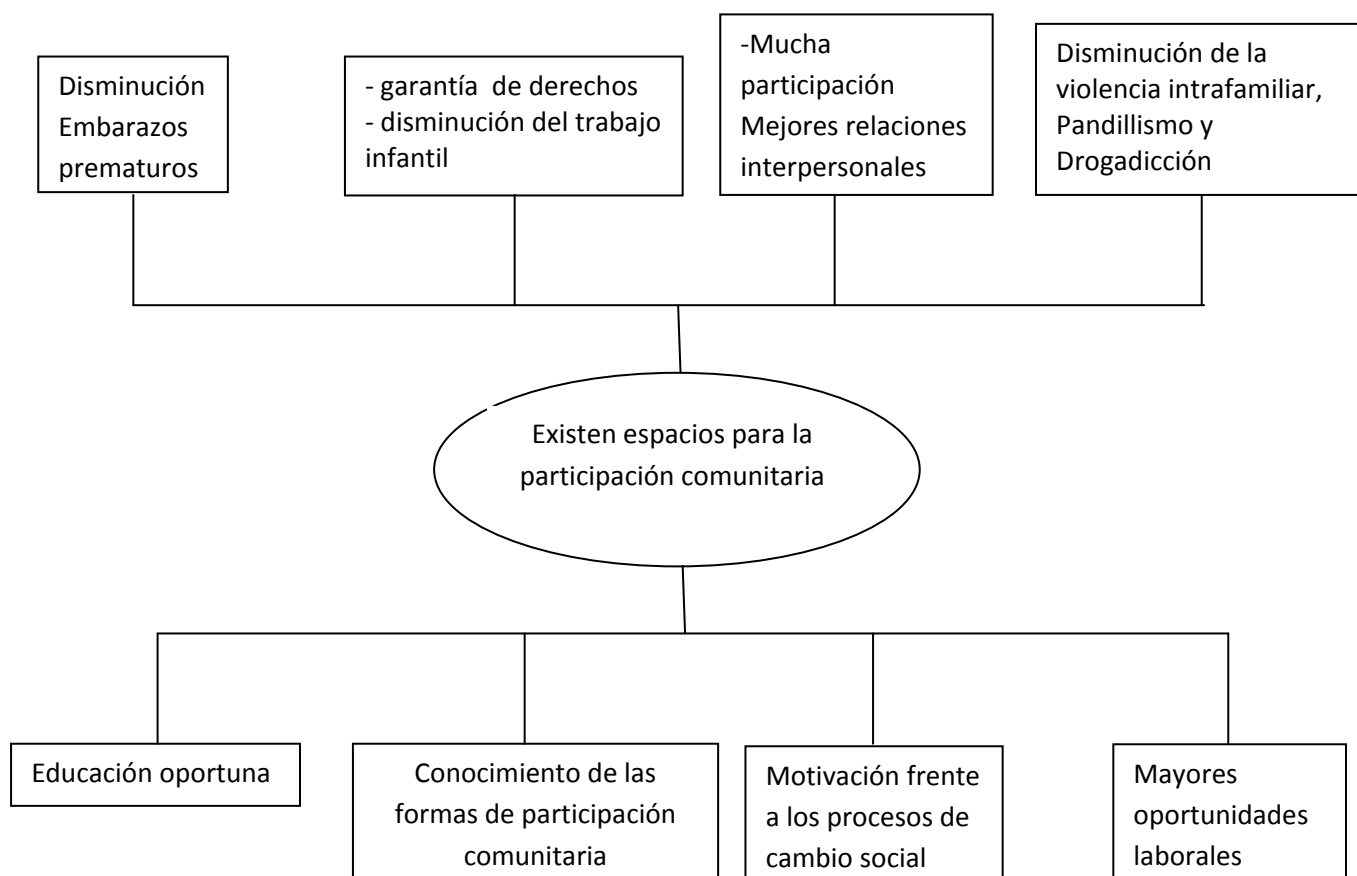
Disminución Embarazos prematuros

- garantía de derechos
- disminución del trabajo infantil

-Mucha participación
Mejores relaciones interpersonales

Disminución de la violencia intrafamiliar, Pandillismo y Drogadicción

Existen espacios para la participación comunitaria

Educación oportuna

Conocimiento de las formas de participación comunitaria

Motivación frente a los procesos de cambio social

Mayores oportunidades laborales